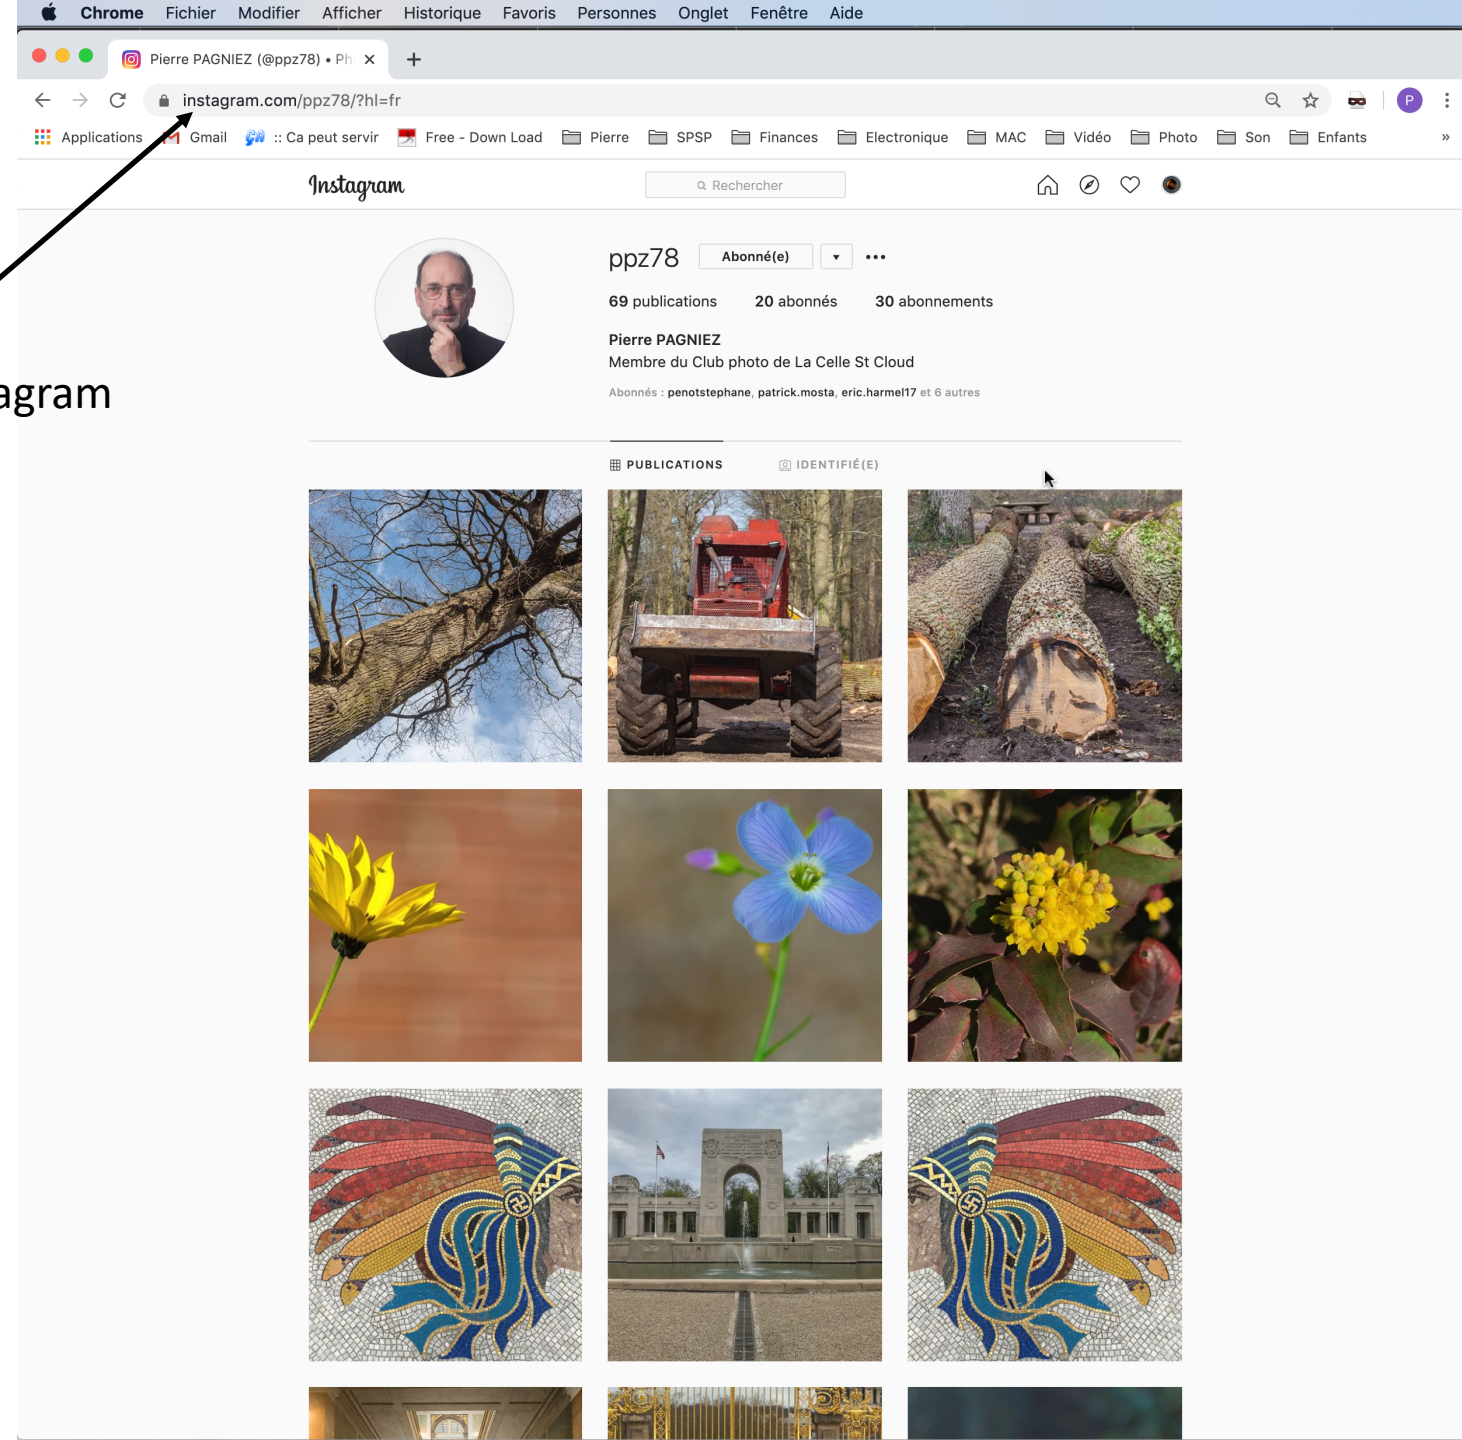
Chrome Fichier Modifier Afficher Historique Favoris Personnes Onglet Fenêtre Aide

Pierre PAGNIEZ (@ppz78) • Ph

instagram.com/ppz78/?hl=fr

Applications Gmail :: Ca peut servir Free - Down Load Pierre SPSP Finances Electronique MAC Vidéo Photo Son Enfants »

agram

Instagram

Rechercher

ppz78 Abonné(e)

69 publications 20 abonnés 30 abonnements

Pierre PAGNIEZ
Membre du Club photo de La Celle St Cloud

Abonnés : penotstephane, patrick.mosta, eric.harmel17 et 6 autres

PUBLICATIONS IDENTIFIÉ(E)